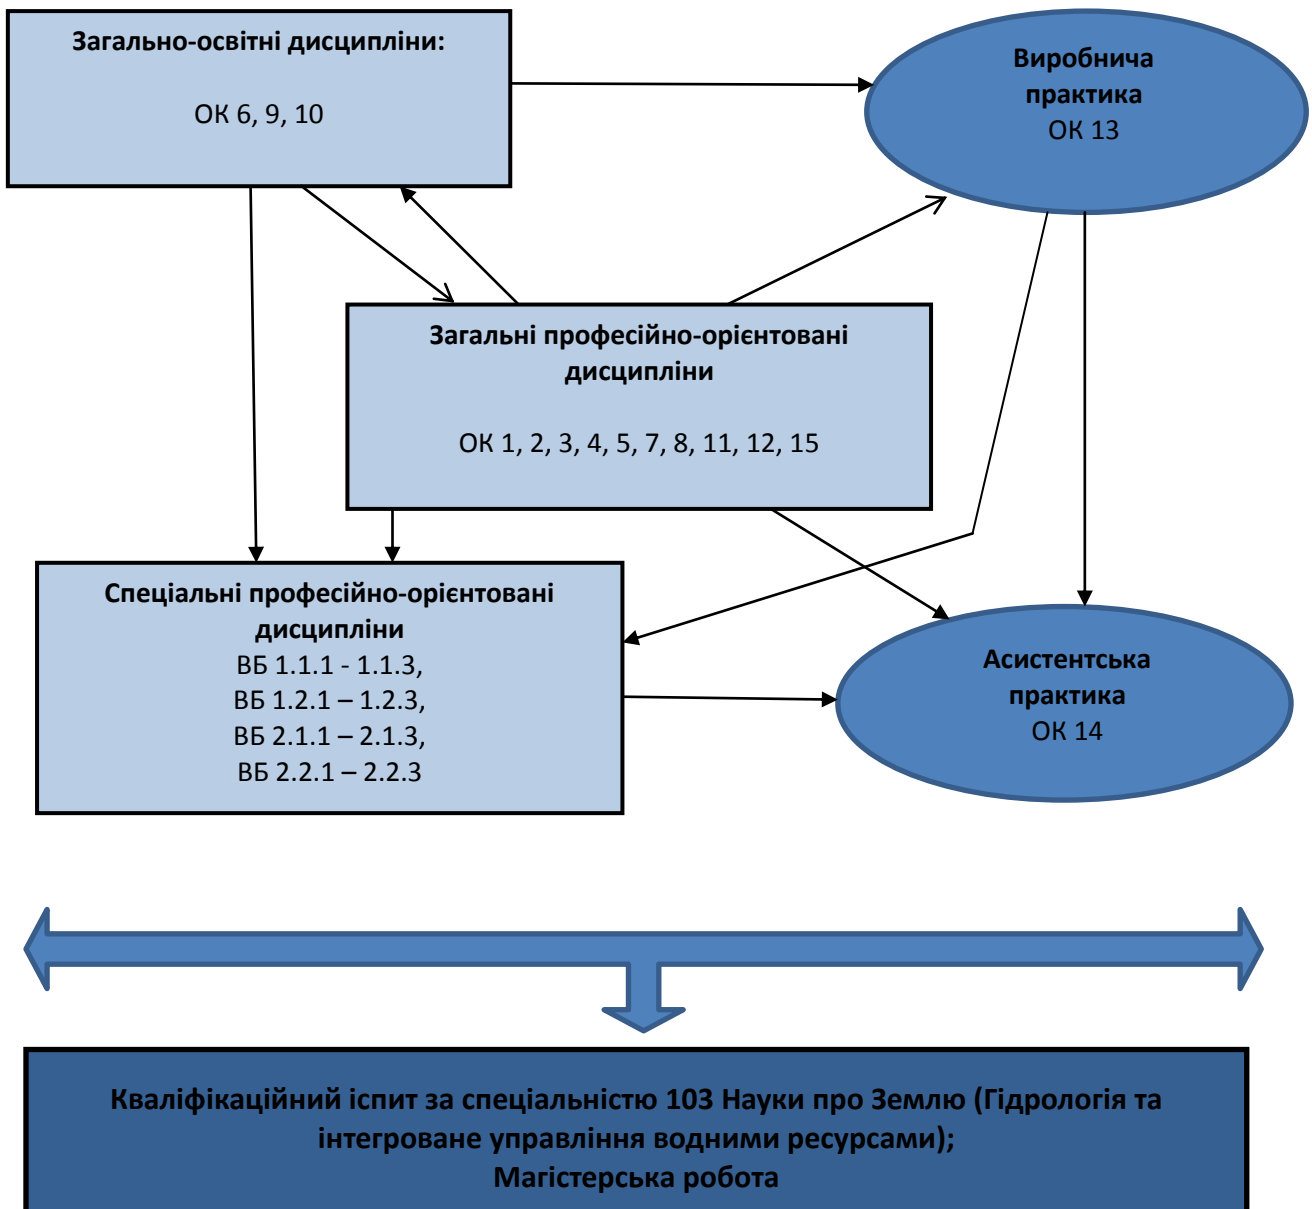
Загально-освітні дисципліни:

ОК 6, 9, 10

Виробнича практика
ОК 13

Загальні професійно-орієнтовані дисципліни

ОК 1, 2, 3, 4, 5, 7, 8, 11, 12, 15

Спеціальні професійно-орієнтовані дисципліни
ВБ 1.1.1 - 1.1.3,
ВБ 1.2.1 – 1.2.3,
ВБ 2.1.1 – 2.1.3,
ВБ 2.2.1 – 2.2.3

Асистентська практика
ОК 14

Кваліфікаційний іспит за спеціальністю 103 Науки про Землю (Гідрологія та інтегроване управління водними ресурсами);
Магістерська робота